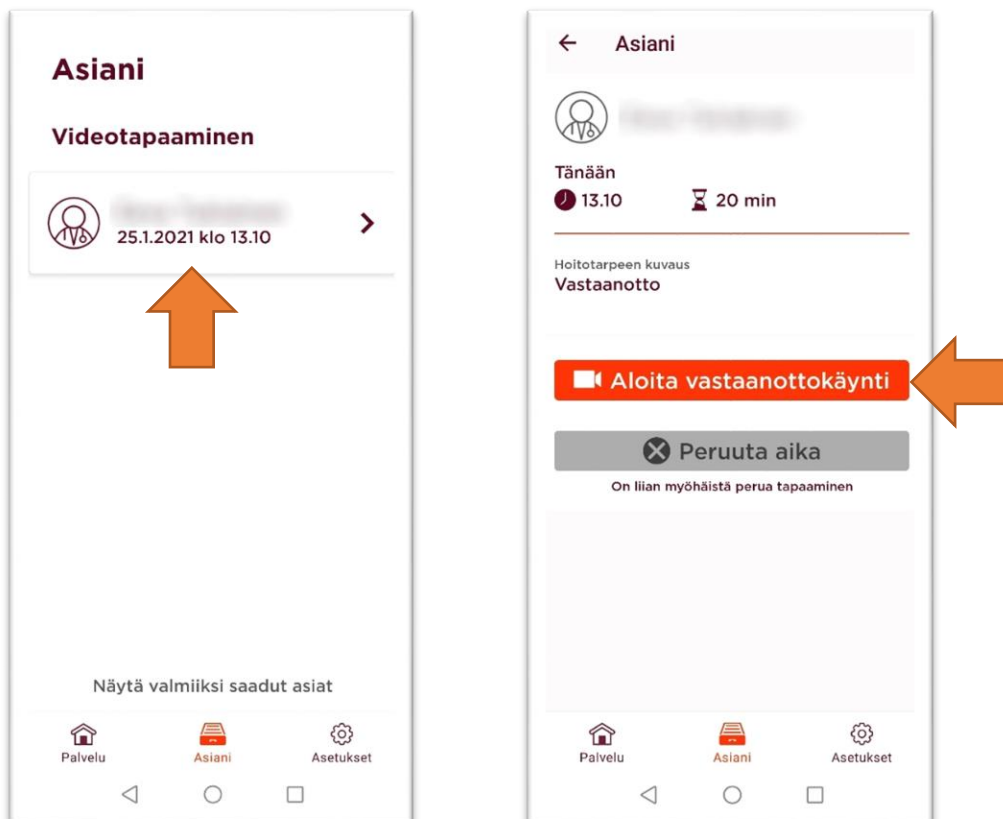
Asiani

Videotapaaminen

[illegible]
25.1.2021 klo 13.10

Näytä valmiiksi saadut asiat

Palvelu Asiani Asetukset

Asiani

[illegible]

Tänään
13.10 20 min

Hoitotarpeen kuvaus
Vastaanotto

Aloita vastaanottokäynti

Peruuta aika

On liian myöhäistä perua tapaaminen

Palvelu Asiani Asetukset